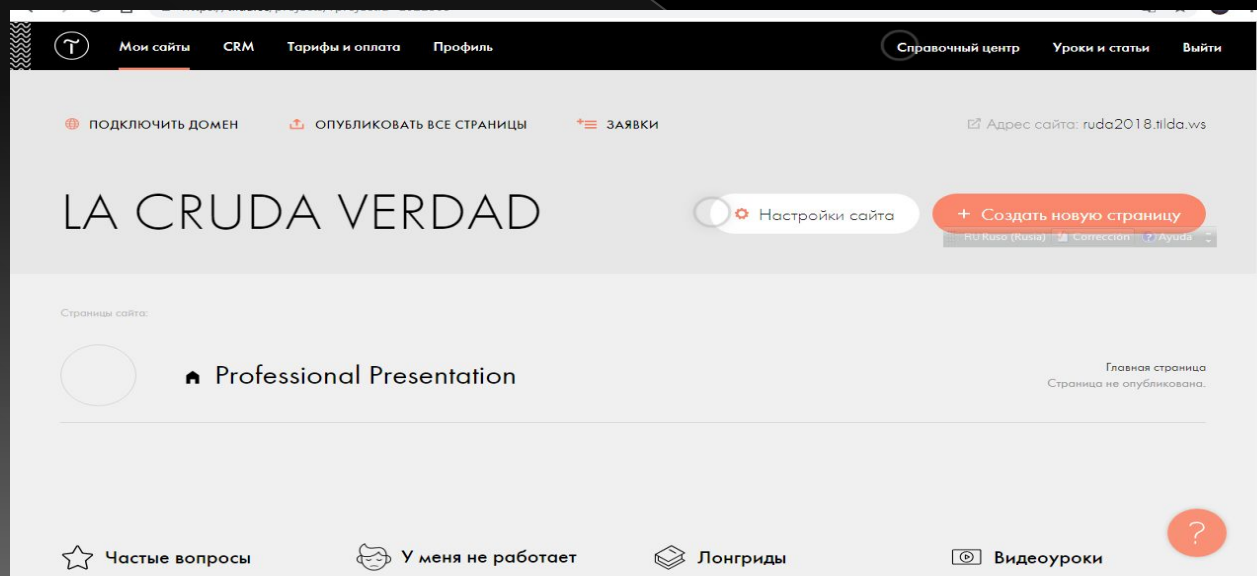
Мои сайты CRM Тарифы и оплата Профиль

Справочный центр Уроки и статьи Выйти

ПОДКЛЮЧИТЬ ДОМЕН ОПУБЛИКОВАТЬ ВСЕ СТРАНИЦЫ ЗАЯВКИ

Адрес сайта: ruda2018.tilda.ws

LA CRUDA VERDAD

Настройки сайта

+ Создать новую страницу

RU Ruso (Rusia) Corrección Ayuda

Страницы сайта:

Professional Presentation

Главная страница
Страница не опубликована.

Частые вопросы

У меня не работает

Лонгриды

Видеоуроки

?